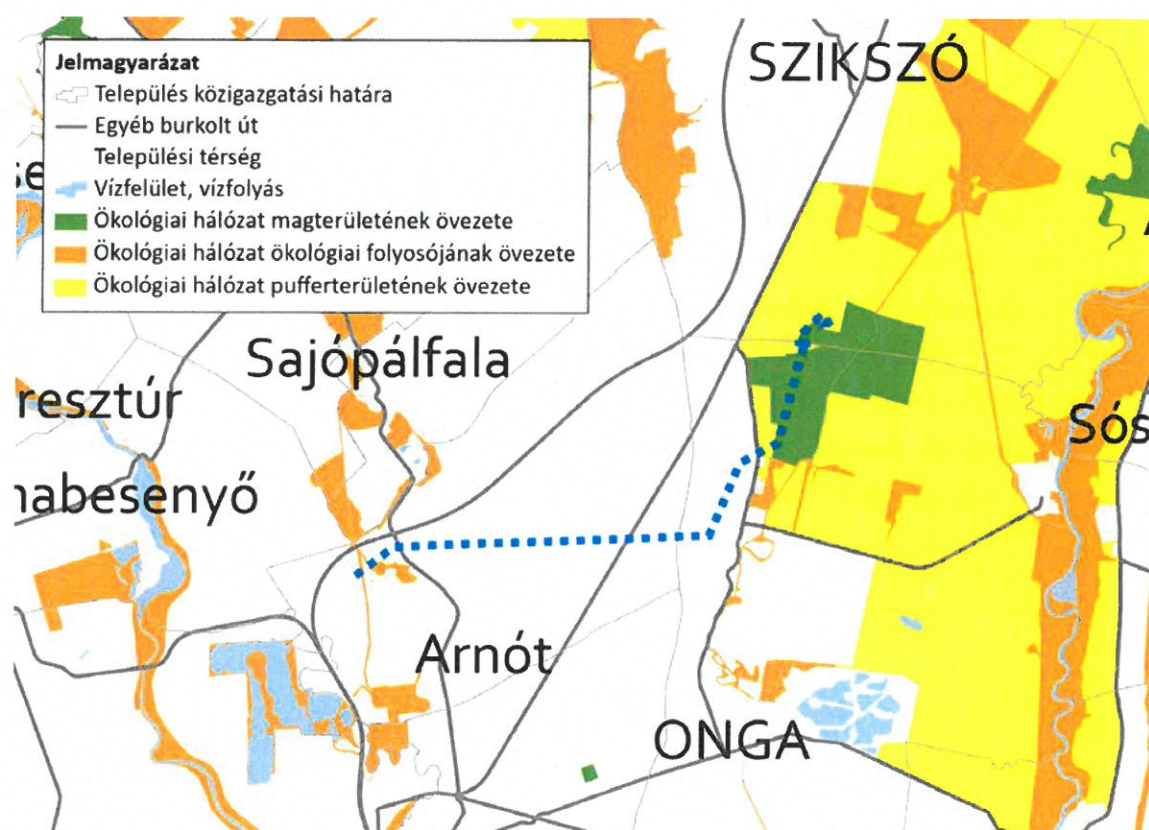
Jelmagyarázat
Település közigazgatási határa
Egyéb burkolt út
Települési térség
Vízfelület, vízfolyás
Ökológiai hálózat magterületének övezete
Ökológiai hálózat ökológiai folyosójának övezete
Ökológiai hálózat pufferterületének övezete

SZIKSZÓ
Sajópálfala
resztúr
habesenyő
Sós
Arnót
ONGA